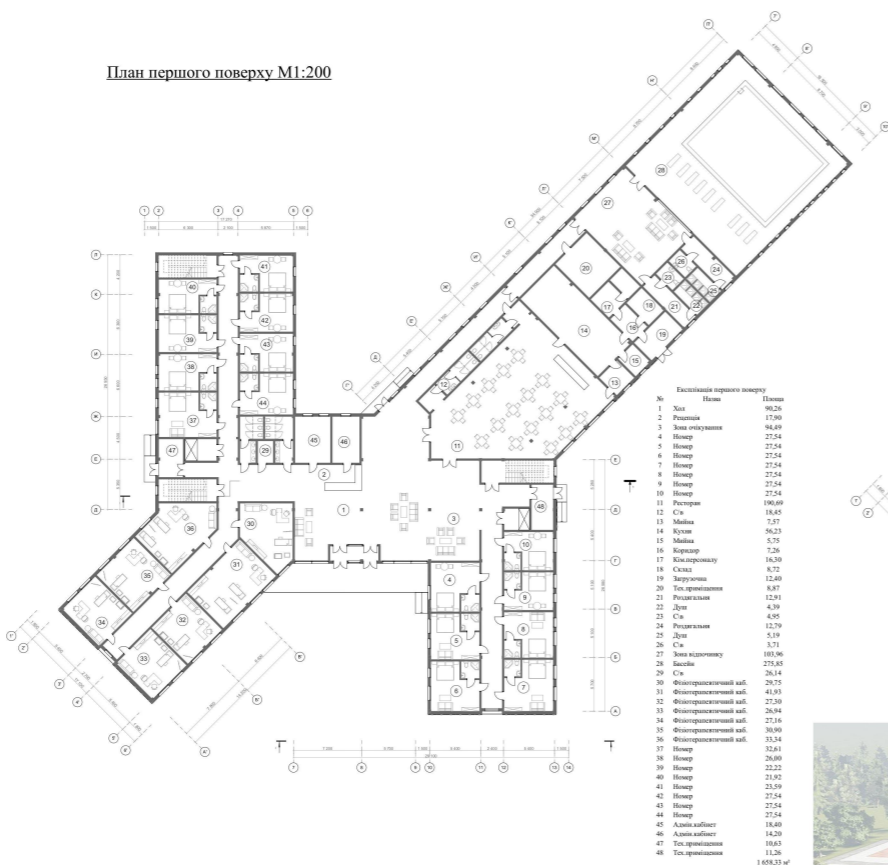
План першого поверху М1:200

Експлікація першого поверху

| № | Назва | Площа |
|---|---|---|
| 1 | Хол | 90,26 |
| 2 | Рецепція | 17,90 |
| 3 | Зона очікування | 94,49 |
| 4 | Номер | 27,54 |
| 5 | Номер | 27,54 |
| 6 | Номер | 27,54 |
| 7 | Номер | 27,54 |
| 8 | Номер | 27,54 |
| 9 | Номер | 27,54 |
| 10 | Номер | 27,54 |
| 11 | Ресторан | 190,69 |
| 12 | С/в | 18,45 |
| 13 | Мийна | 7,57 |
| 14 | Кухня | 56,23 |
| 15 | Мийна | 5,75 |
| 16 | Коридор | 7,26 |
| 17 | Кім.персоналу | 16,30 |
| 18 | Склад | 8,72 |
| 19 | Загрузочна | 12,40 |
| 20 | Тех.приміщення | 8,87 |
| 21 | Роздягальня | 12,91 |
| 22 | Душ | 4,39 |
| 23 | С/в | 4,95 |
| 24 | Роздягальня | 12,79 |
| 25 | Душ | 5,19 |
| 26 | С/в | 3,71 |
| 27 | Зона відпочинку | 103,96 |
| 28 | Басейн | 275,85 |
| 29 | С/в | 26,14 |
| 30 | Фізіотерапевтичний каб. | 29,75 |
| 31 | Фізіотерапевтичний каб. | 41,93 |
| 32 | Фізіотерапевтичний каб. | 27,30 |
| 33 | Фізіотерапевтичний каб. | 26,94 |
| 34 | Фізіотерапевтичний каб. | 27,16 |
| 35 | Фізіотерапевтичний каб. | 30,90 |
| 36 | Фізіотерапевтичний каб. | 33,34 |
| 37 | Номер | 32,61 |
| 38 | Номер | 26,00 |
| 39 | Номер | 22,22 |
| 40 | Номер | 21,92 |
| 41 | Номер | 23,59 |
| 42 | Номер | 27,54 |
| 43 | Номер | 27,54 |
| 44 | Номер | 27,54 |
| 45 | Адмін.кабінет | 18,40 |
| 46 | Адмін.кабінет | 14,20 |
| 47 | Тех.приміщення | 10,63 |
| 48 | Тех.приміщення | 11,26 |
| | | 1 658,33 м² |